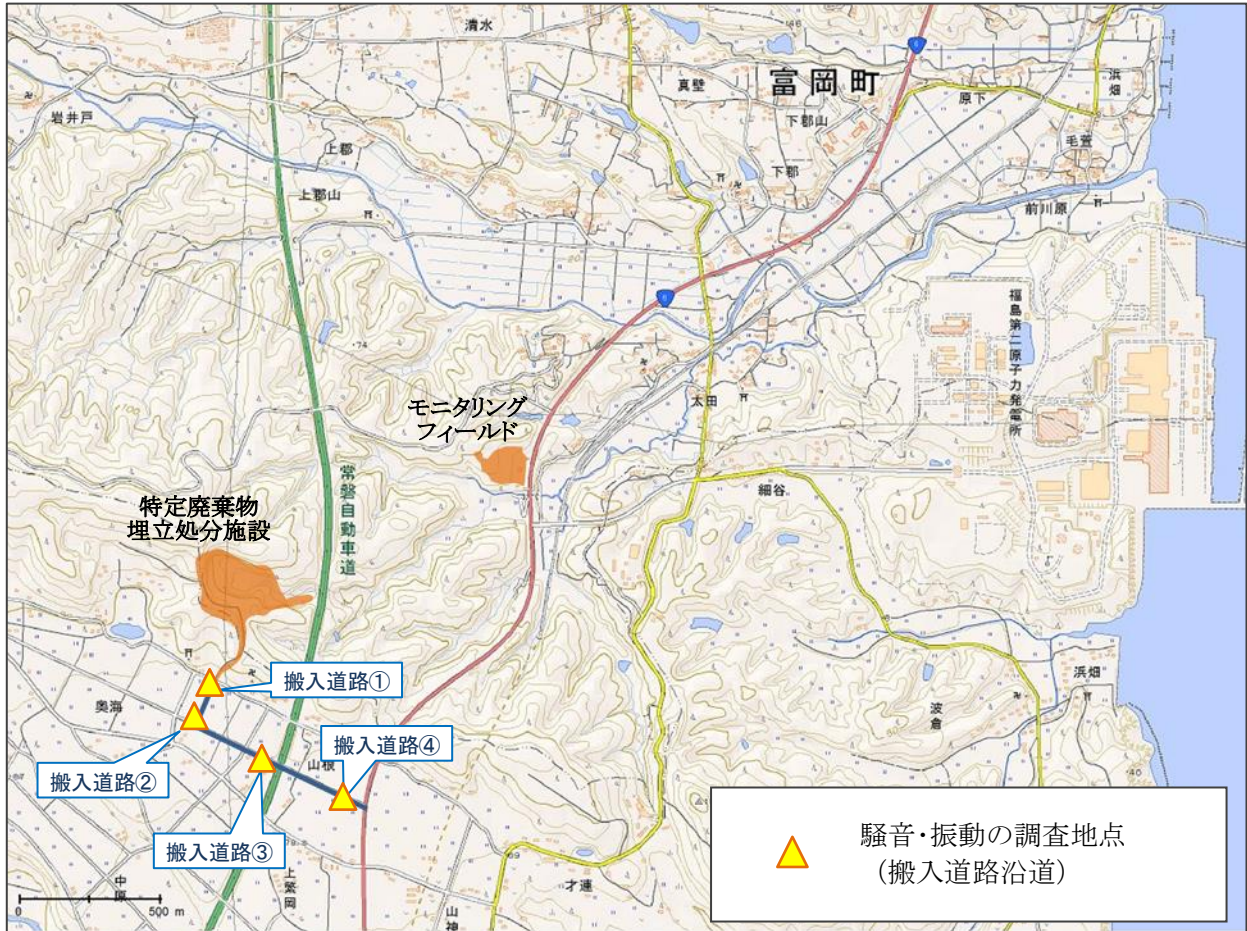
清水
富岡町
真壁
浜畑
原下
下郡山
毛萱
岩井戸
上郡
下郡
上郡山
前川原
福島第二原子力発電所
太田
モニタリング
フィールド
常磐自動車道
特定廃棄物
埋立処分施設
細谷
浜畑
波倉
搬入道路①
奥海
搬入道路④
搬入道路②
山根
搬入道路③
上繁岡
中原
才連
山神
0
500 m
騒音・振動の調査地点
(搬入道路沿道)